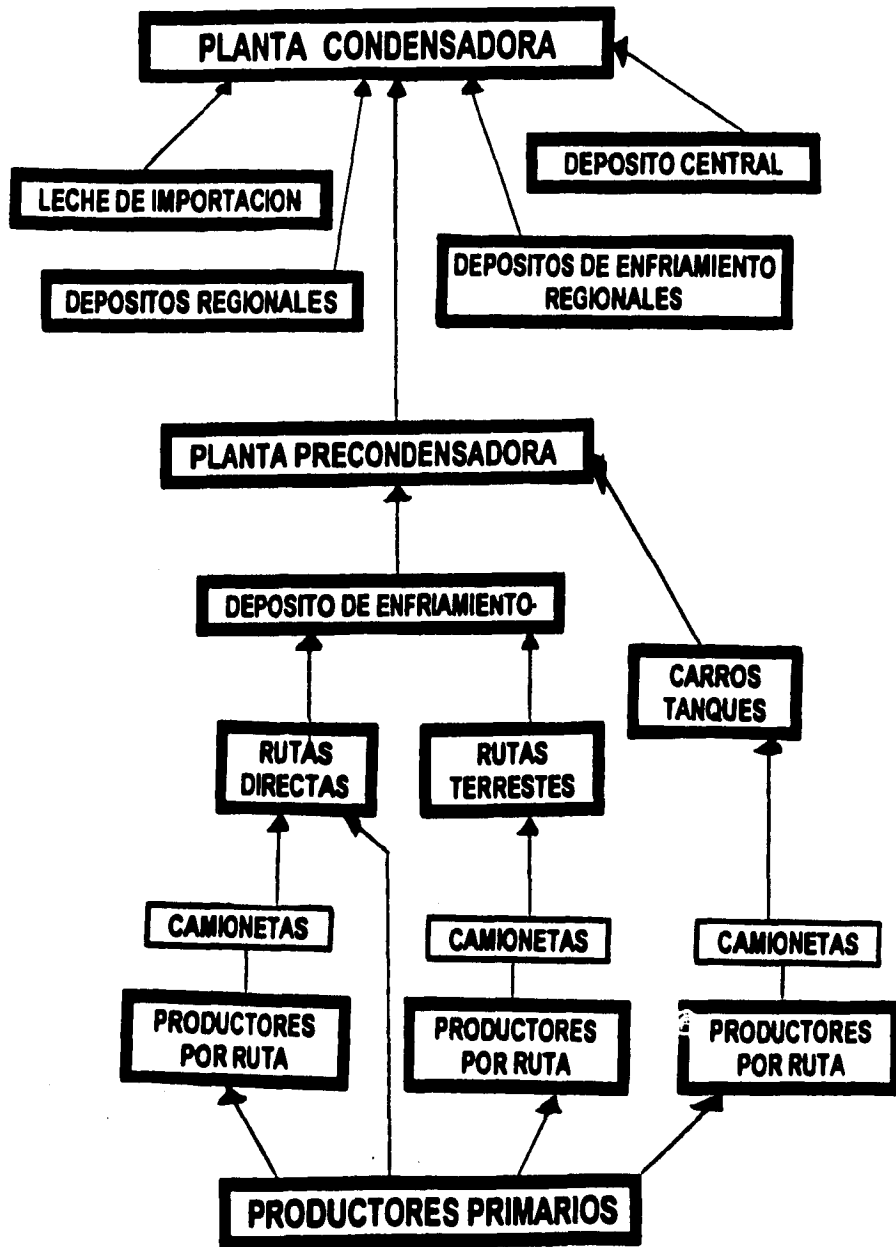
PLANTA CONDENSADORA

DEPOSITO CENTRAL

LECHE DE IMPORTACION

DEPOSITOS REGIONALES

DEPOSITOS DE ENFRIAMIENTO REGIONALES

PLANTA PRECONDENSADORA

DEPOSITO DE ENFRIAMIENTO-

CARROS TANQUES

RUTAS DIRECTAS

RUTAS TERRESTES

CAMIONETAS

CAMIONETAS

CAMIONETAS

PRODUCTORES POR RUTA

PRODUCTORES POR RUTA

PRODUCTORES POR RUTA

PRODUCTORES PRIMARIOS